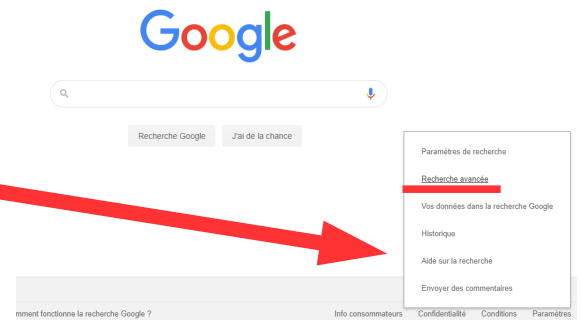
Google

Recherche Google

J'ai de la chance

Paramètres de recherche

Recherche avancée

Vos données dans la recherche Google

Historique

Aide sur la recherche

Envoyer des commentaires

mment fonctionne la recherche Google ?

Info consommateurs

Confidentialité

Conditions

Paramètres